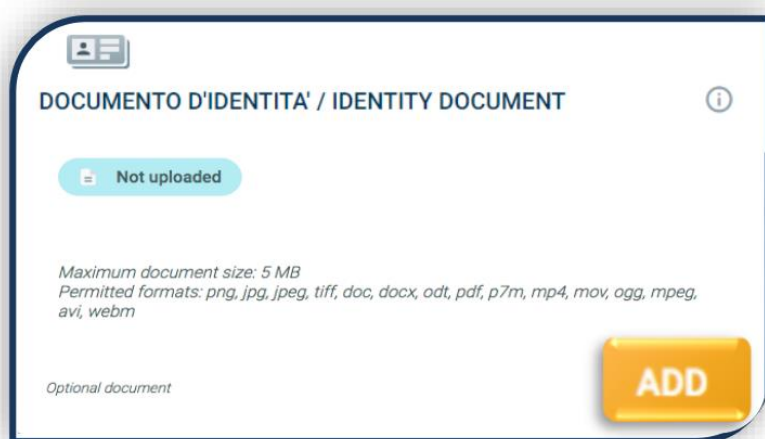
DOCUMENTO D'IDENTITA' / IDENTITY DOCUMENT

Not uploaded

Maximum document size: 5 MB
Permitted formats: png, jpg, jpeg, tiff, doc, docx, odt, pdf, p7m, mp4, mov, ogg, mpeg, avi, webm

Optional document

ADD